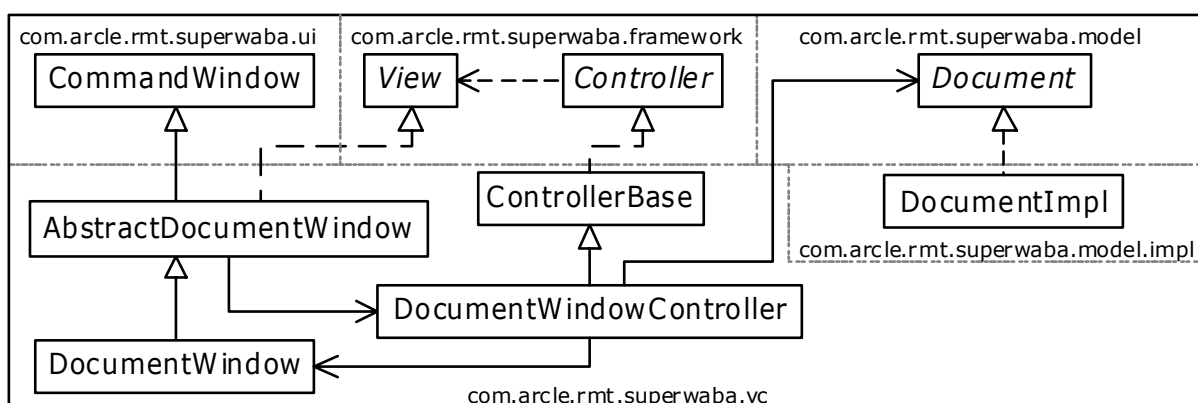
com.arcle.rmt.superwaba.ui
CommandWindow
com.arcle.rmt.superwaba.framework
View
Controller
com.arcle.rmt.superwaba.model
Document
ControllerBase
DocumentImpl
com.arcle.rmt.superwaba.model.impl
AbstractDocumentWindow
DocumentWindowController
DocumentWindow
com.arcle.rmt.superwaba.vc